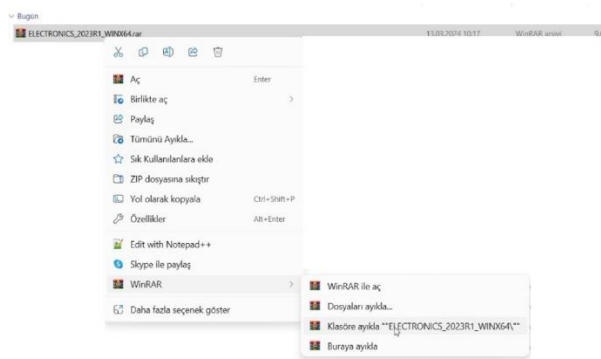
Bugün

ELECTRONICS_2023R1_WINX64.rar 13.03.2024 10:17 WinRAR arşivi

Aç Enter
Birlikte aç
Paylaş
Tümünü Ayıkla...
Sık Kullanılanlara ekle
ZIP dosyasına sıkıştır
Yol olarak kopyala Ctrl+Shift+P
Özellikler Alt+Enter
Edit with Notepad++
Skype ile paylaş
WinRAR
Daha fazla seçenek göster

WinRAR ile aç
Dosyaları ayıkla...
Klasöre ayıkla "ELECTRONICS_2023R1_WINX64\"
Buraya ayıkla